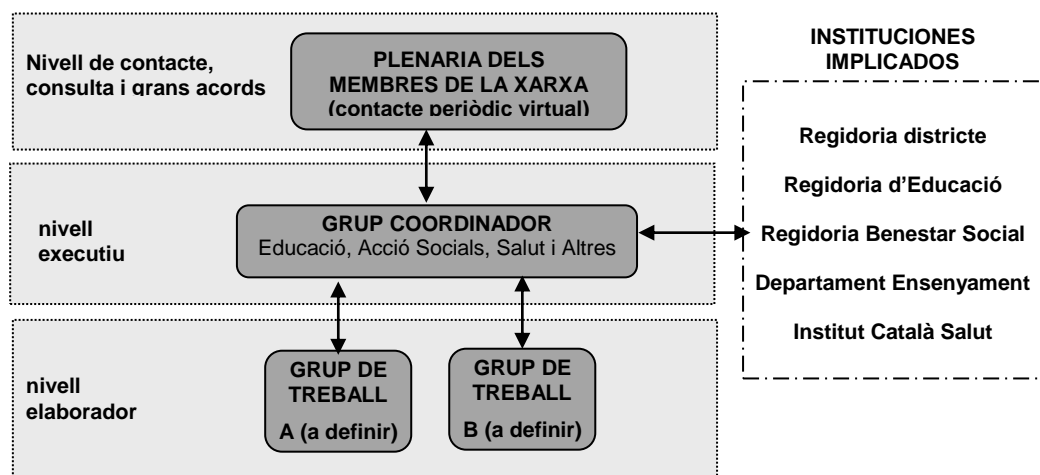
Nivell de contacte, consulta i grans acords

PLENARIA DELS MEMBRES DE LA XARXA (contacte periòdic virtual)

INSTITUCIONES IMPLICADOS

nivell executiu

GRUP COORDINADOR
Educació, Acció Socials, Salut i Altres

Regidoria districte

Regidoria d'Educació

Regidoria Benestar Social

Departament Ensenyament

Institut Català Salut

nivell elaborador

GRUP DE TREBALL
A (a definir)

GRUP DE TREBALL
B (a definir)